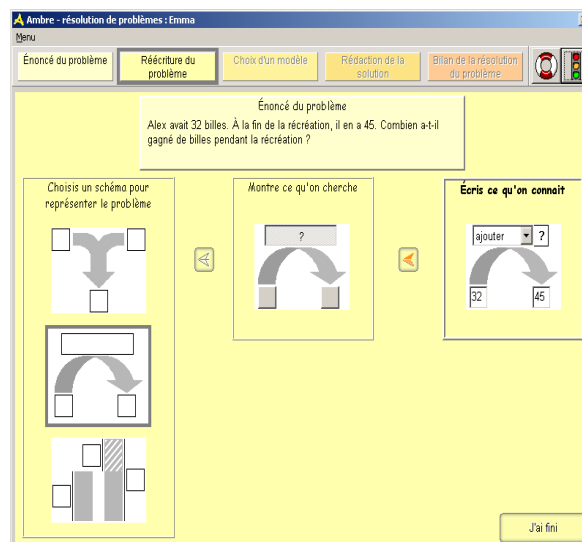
Ambre - résolution de problèmes : Emma

Menu

Énoncé du problème

Réécriture du problème

Choix d'un modèle

Rédaction de la solution

Bilan de la résolution du problème

Énoncé du problème

Alex avait 32 billes. À la fin de la récréation, il en a 45. Combien a-t-il gagné de billes pendant la récréation ?

Choisis un schéma pour représenter le problème

Montre ce qu'on cherche

?

Écris ce qu'on connait

ajouter

?

32

45

J'ai fini